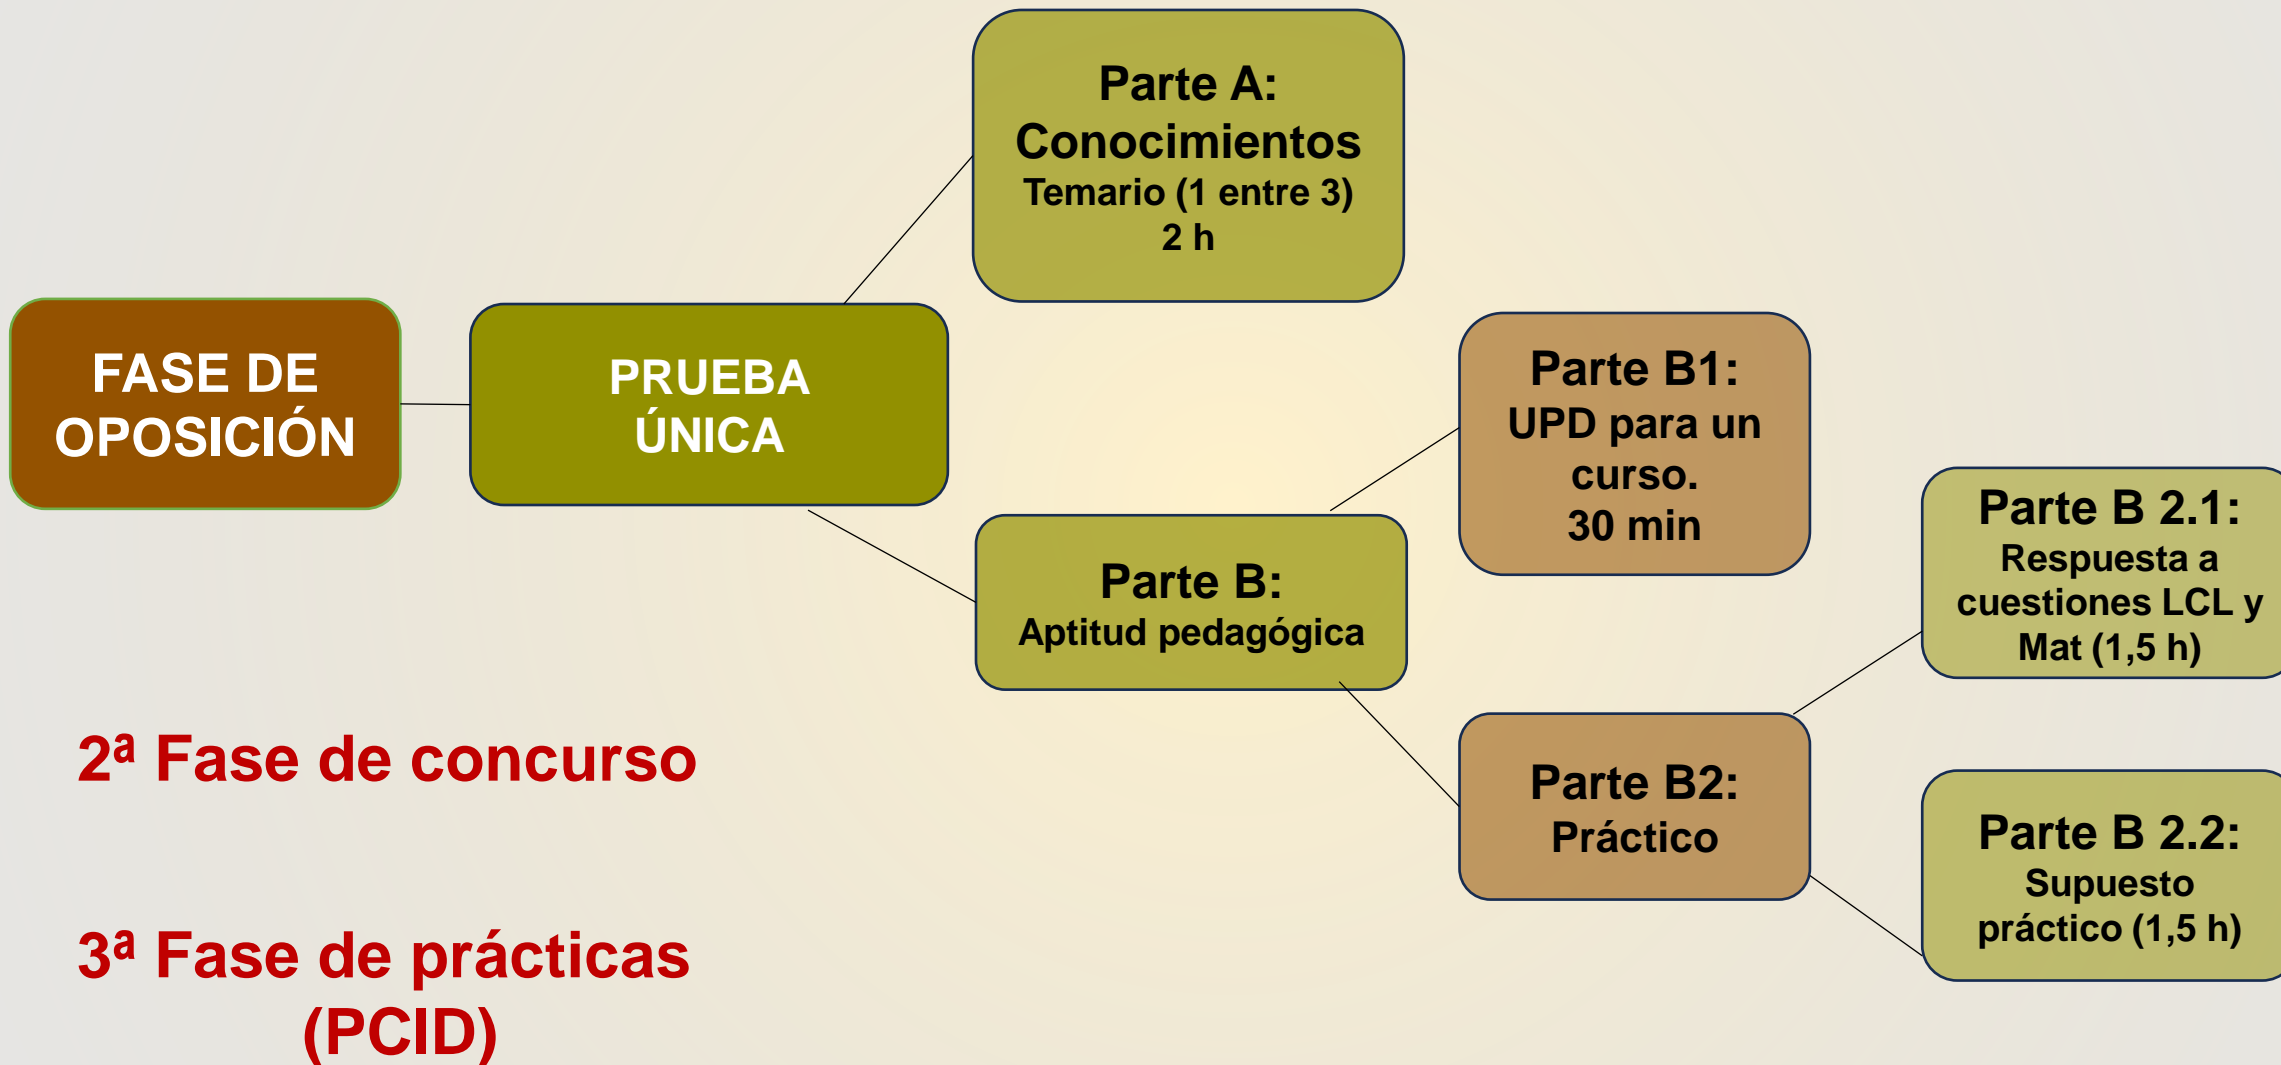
FASE DE OPOSICIÓN

PRUEBA ÚNICA

Parte A: Conocimientos
Temario (1 entre 3)
2 h

Parte B: Aptitud pedagógica

Parte B1: UPD para un curso.
30 min

Parte B2: Práctico

Parte B 2.1: Respuesta a cuestiones LCL y Mat (1,5 h)

Parte B 2.2: Supuesto práctico (1,5 h)

2ª Fase de concurso

3ª Fase de prácticas (PCID)